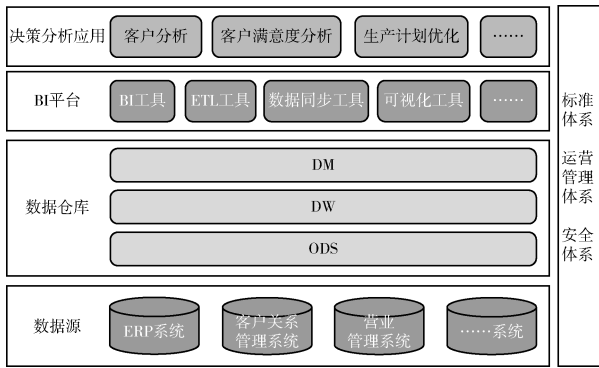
决策分析应用 客户分析 客户满意度分析 生产计划优化 ……

BI平台 BI工具 ETL工具 数据同步工具 可视化工具 ……

数据仓库 DM DW ODS

数据源 ERP系统 客户关系管理系统 营业管理系统 ……系统

标准体系

运营管理体系

安全体系